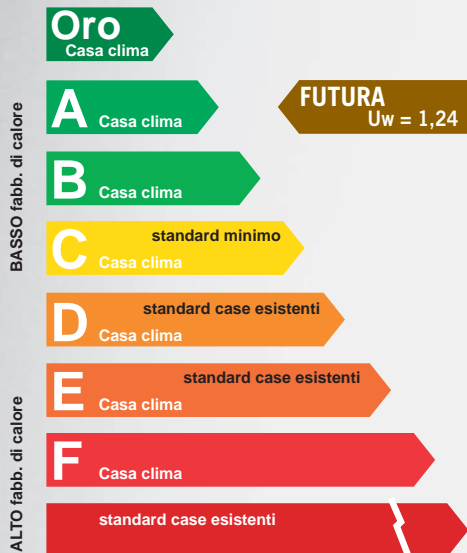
Oro
Casa clima

A Casa clima

FUTURA
Uw = 1,24

B Casa clima

C standard minimo
Casa clima

D standard case esistenti
Casa clima

E standard case esistenti
Casa clima

F Casa clima

standard case esistenti

BASSO fabb. di calore

ALTO fabb. di calore